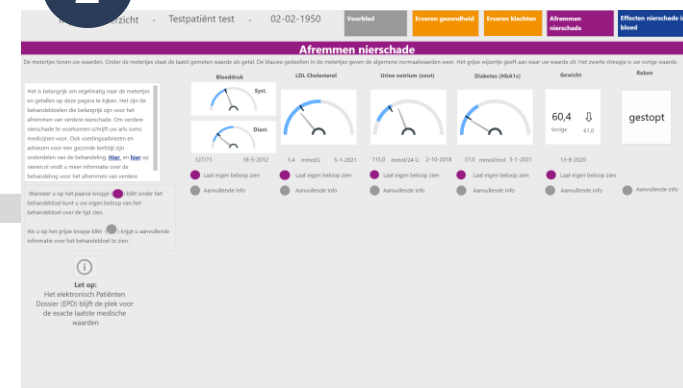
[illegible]rzicht - Testpatiënt test - 02-02-1950

Voorblad

Ervaren gezondheid

Ervaren klachten

Afremmen nierschade

Effecten nierschade in bloed

Afremmen nierschade

De metertjes tonen uw waarden. Onder de metertjes staat de laatst gemeten waarde als getal. De blauwe gedeelten in de metertjes geven de algemene normaalwaarden weer. Het grijze wijzertje geeft aan waar uw waarde zit. Het zwarte streepje is uw vorige waarde.

Het is belangrijk om regelmatig naar de metertjes en getallen op deze pagina te kijken. Het zijn de behandeldoelen die belangrijk zijn voor het afremmen van verdere nierschade. Om verdere nierschade te voorkomen schrijft uw arts soms medicijnen voor. Ook voedingsadviezen en adviezen voor een gezonde leefstijl zijn onderdelen van de behandeling. Hier en hier op nieren.nl vindt u meer informatie over de behandeling voor het afremmen van verdere

Wanneer u op het paarse knopje klikt onder het behandeldoel kunt u uw eigen beloop van het behandeldoel over de tijd zien.

Als u op het grijze knopje klikt krijgt u aanvullende informatie over het behandeldoel te zien.

Let op:
Het elektronisch Patiënten Dossier (EPD) blijft de plek voor de exacte laatste medische waarden

Bloeddruk
Syst.
Diast.
127/71 18-5-2012
Laat eigen beloop zien
Aanvullende info

LDL Cholesterol
1,4 mmol/L 5-1-2021
Laat eigen beloop zien
Aanvullende info

Urine natrium (zout)
115,0 mmol/24 U 2-10-2018
Laat eigen beloop zien
Aanvullende info

Diabetes (HbA1c)
37,0 mmol/mol 5-1-2021
Laat eigen beloop zien
Aanvullende info

Gewicht
60,4 ⇩
Vorige 61,0
13-9-2020
Laat eigen beloop zien
Aanvullende info

Roken
gestopt
Aanvullende info